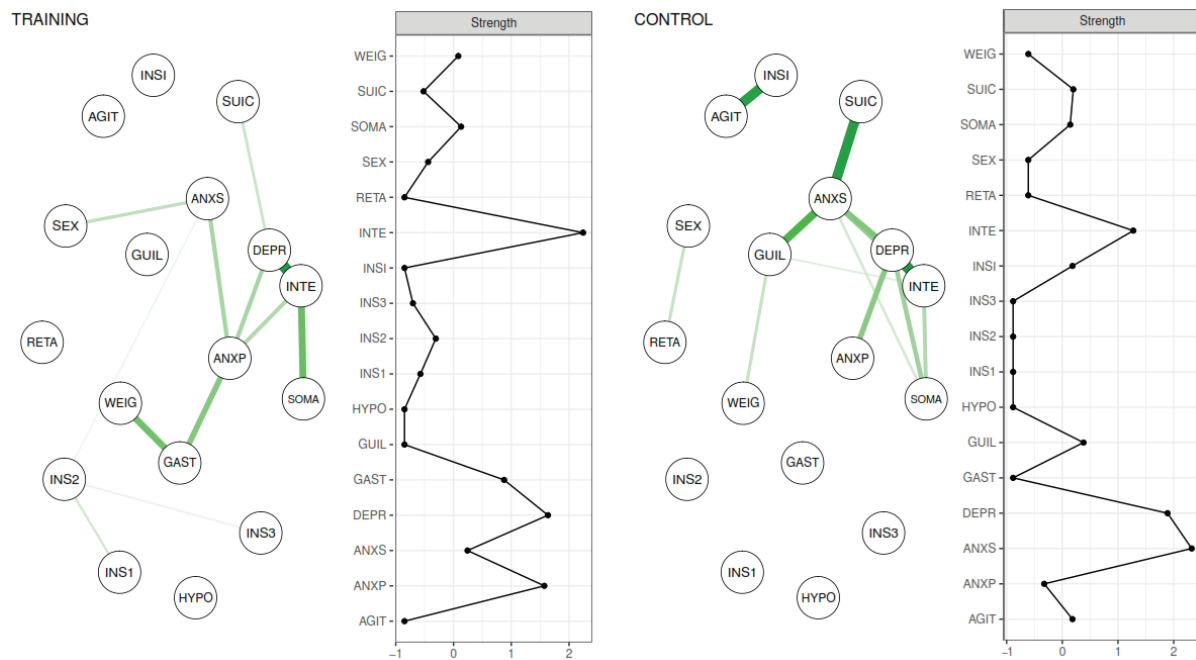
TRAINING

INSI
AGIT
SUIC
ANXS
SEX
GUIL
DEPR
INTE
RETA
ANXP
SOMA
WEIG
GAST
INS2
INS3
INS1
HYPO

Strength

WEIG
SUIC
SOMA
SEX
RETA
INTE
INSI
INS3
INS2
INS1
HYPO
GUIL
GAST
DEPR
ANXS
ANXP
AGIT

-1
0
1
2

CONTROL

INSI
AGIT
SUIC
ANXS
SEX
GUIL
DEPR
INTE
RETA
ANXP
WEIG
SOMA
GAST
INS2
INS3
INS1
HYPO

Strength

WEIG
SUIC
SOMA
SEX
RETA
INTE
INSI
INS3
INS2
INS1
HYPO
GUIL
GAST
DEPR
ANXS
ANXP
AGIT

-1
0
1
2